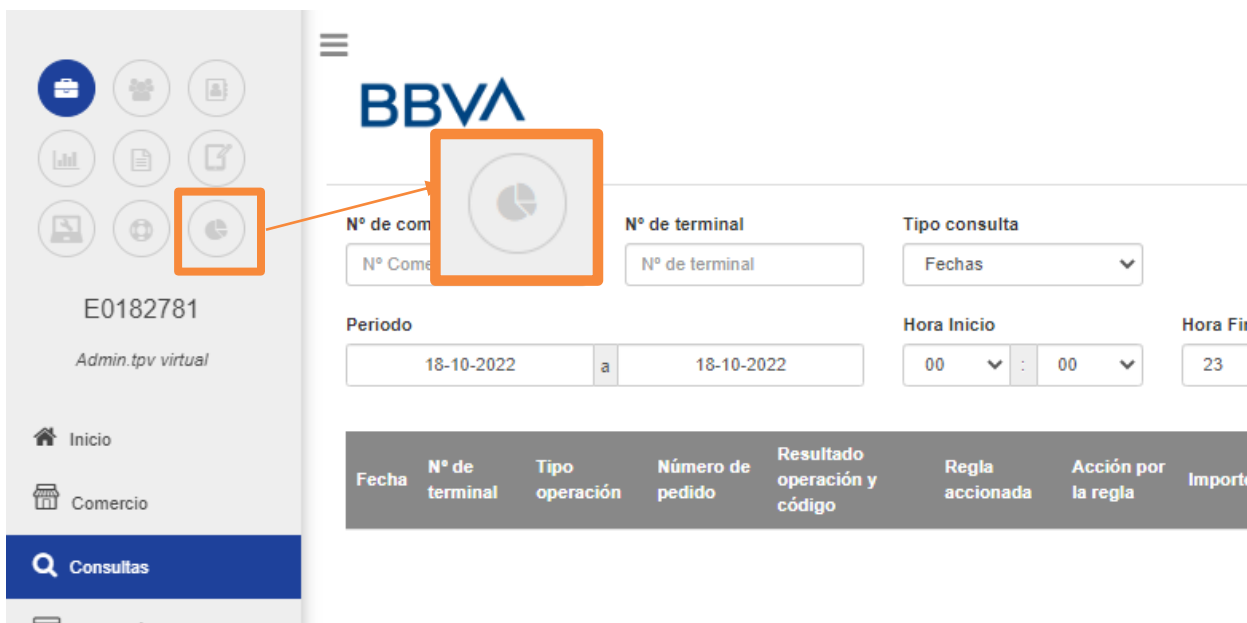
E0182781

Admin.tpv virtual

Inicio

Comercio

Consultas

BBVA

Nº de com

Nº Come

Nº de terminal

Nº de terminal

Tipo consulta

Fechas

Periodo

18-10-2022

a

18-10-2022

Hora Inicio

00

:

00

Hora Fi

23

| Fecha | Nº de terminal | Tipo operación | Número de pedido | Resultado operación y código | Regla accionada | Acción por la regla | Import |
|---|---|---|---|---|---|---|---|